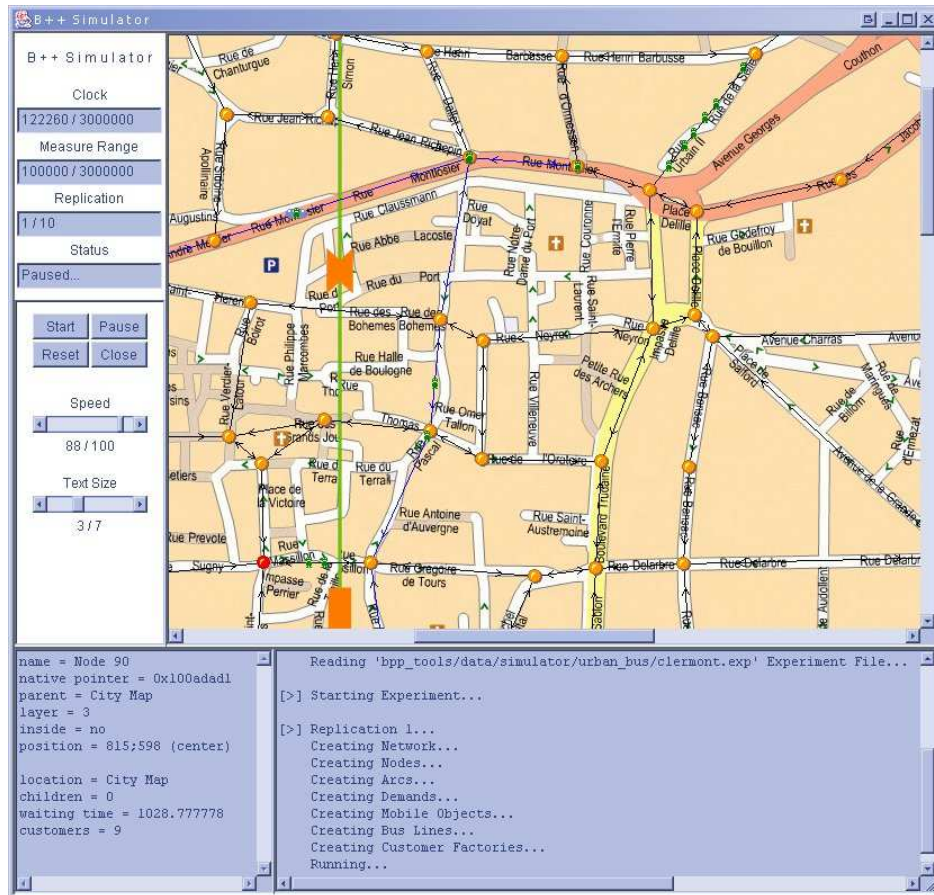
B++ Simulator

B++ Simulator

Clock

122260 / 3000000

Measure Range

100000 / 3000000

Replication

1 / 10

Status

Paused...

Start Pause

Reset Close

Speed

88 / 100

Text Size

3 / 7

Rue de Chanturgue
Rue Henri Simon
Rue Henri Barbusse
Barbusse
Rue d'Ormesson
Couthon
Rue Jean Richepin
Rue Jean Richepin
Rue Sidoine Apollinaire
Rue Montlosier
Rue Montlosier
Rue Urbain II
Rue la Salle
Avenue Georges
Rue Jacob
Augustins
Rue Montlosier
Rue Claussmann
Rue Doyat
Rue Notre Dame du Port
Rue Couronne
Rue Pierre l'Ermite
Place Delille
Rue Godefroy de Bouillon
Rue Abbe Lacoste
Rue du Port
P
Rue du Port
Rue des Bohemes
Rue des Bohemes
Rue Saint-Laurent
Rue Neyron
Rue Neyron
Impasse Delille
Place Delille
Avenue Charras
Rue Philippe Marcombes
Rue Halle de Boulogne
Rue
Place de Gaillard
Rue Verdier
Rue Villeneuve
Petite Rue des Archers
Rue Bansac
Rue de Billom
Rue Montlosier
Rue d'Estaing
Rue Omer Tallon
Thomas
Rue des Grands Jours
Rue Pascal
Rue de l'Oratoire
Rue du Terrail
Rue du Terrail
Place de la Victoire
Rue Antoine d'Auvergne
Rue Saint-Austremoine
Boulevard Trudaine
Rue Bansac
Rue Prevote
Rue Massillon
Rue Gregoire de Tours
Rue Delarbre
Rue Delarbre
Rue Delarbre
Sugny
Impasse Perrier
Rue de Audollent

name = Node 90
native pointer = 0x100adadl
parent = City Map
layer = 3
inside = no
position = 815;598 (center)

location = City Map
children = 0
waiting time = 1028.777778
customers = 9

Reading 'bpp_tools/data/simulator/urban_bus/clermont.exp' Experiment File...

[>] Starting Experiment...

[>] Replication 1...
Creating Network...
Creating Nodes...
Creating Arcs...
Creating Demands...
Creating Mobile Objects...
Creating Bus Lines...
Creating Customer Factories...
Running...